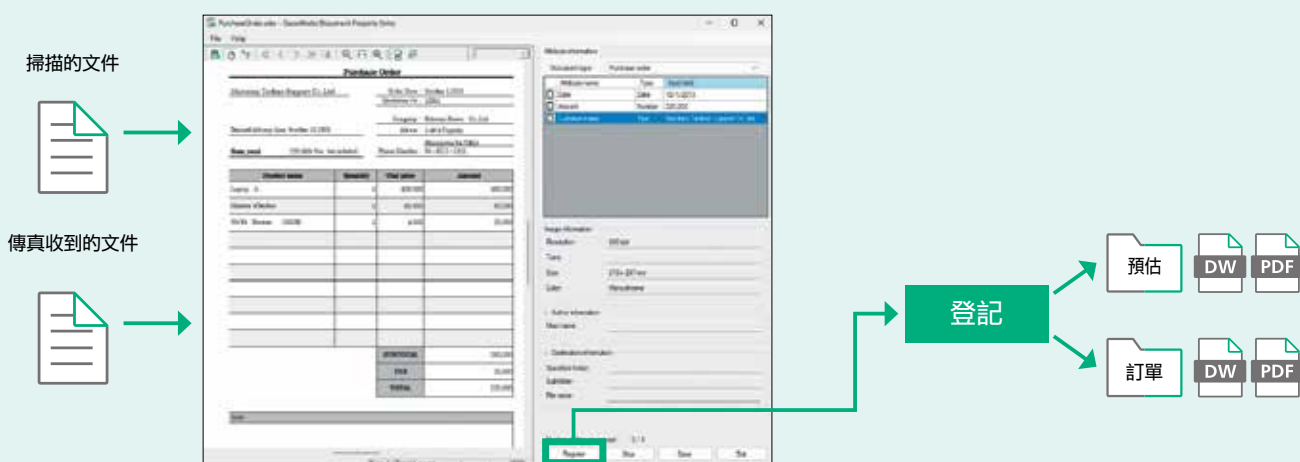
掃描的文件

傳真收到的文件

PurchaseOrder.xdw - DocuWorks Document Property Entry

File Help

Purchase Order

Metadata information

Document type Purchase order

Image information

Register

登記

預估

DW

PDF

訂單

DW

PDF